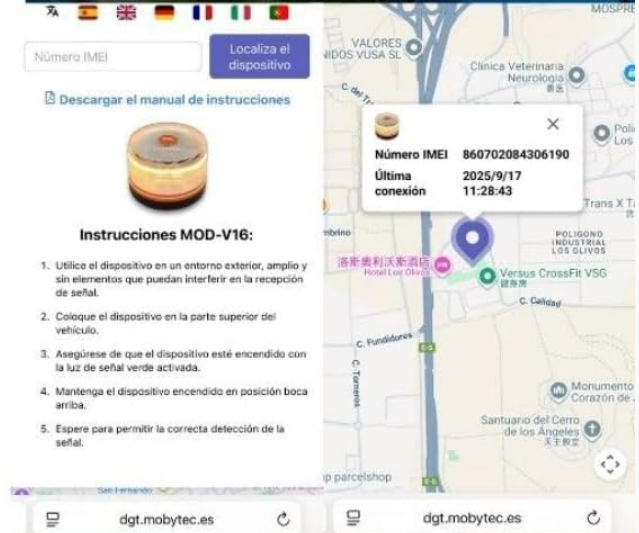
Número IMEI

Localiza el dispositivo

Descargar el manual de instrucciones

Instrucciones MOD-V16:

1. Utilice el dispositivo en un entorno exterior, amplio y sin elementos que puedan interferir en la recepción de señal.

2. Coloque el dispositivo en la parte superior del vehículo.

3. Asegúrese de que el dispositivo esté encendido con la luz de señal verde activada.

4. Mantenga el dispositivo encendido en posición boca arriba.

5. Espere para permitir la correcta detección de la señal.

San Fernando

dgt.mobytec.es

MOSPRE

VALORES
NIDOS VUSA SL

Clínica Veterinaria Neurologia

C. del Tr

Poli Los

| Número IMEI | 860702084306190 |
|---|---|
| Última conexión | 2025/9/17 11:28:43 |

Trans X T

mbrino

POLIGONO INDUSTRIAL LOS OLIVOS

洛斯奥利沃斯酒店
Hotel Los Olivos

Versus CrossFit VSG
健身房

C. Calidad

C. Fundidores

C. Torneros

Monumento Corazón de

Santuario del Cerro de los Ángeles
天主教堂

p parcelshop

dgt.mobytec.es